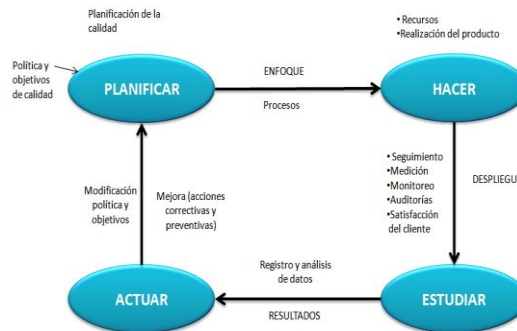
Planificación de la calidad

Política y objetivos de calidad

PLANIFICAR

ENFOQUE

Procesos

•Recursos
•Realización del producto

HACER

•Seguimiento
•Medición
•Monitoreo
•Auditorías
•Satisfacción del cliente

DESPLIEGU

Modificación política y objetivos

Mejora (acciones correctivas y preventivas)

Registro y análisis de datos

ACTUAR

RESULTADOS

ESTUDIAR